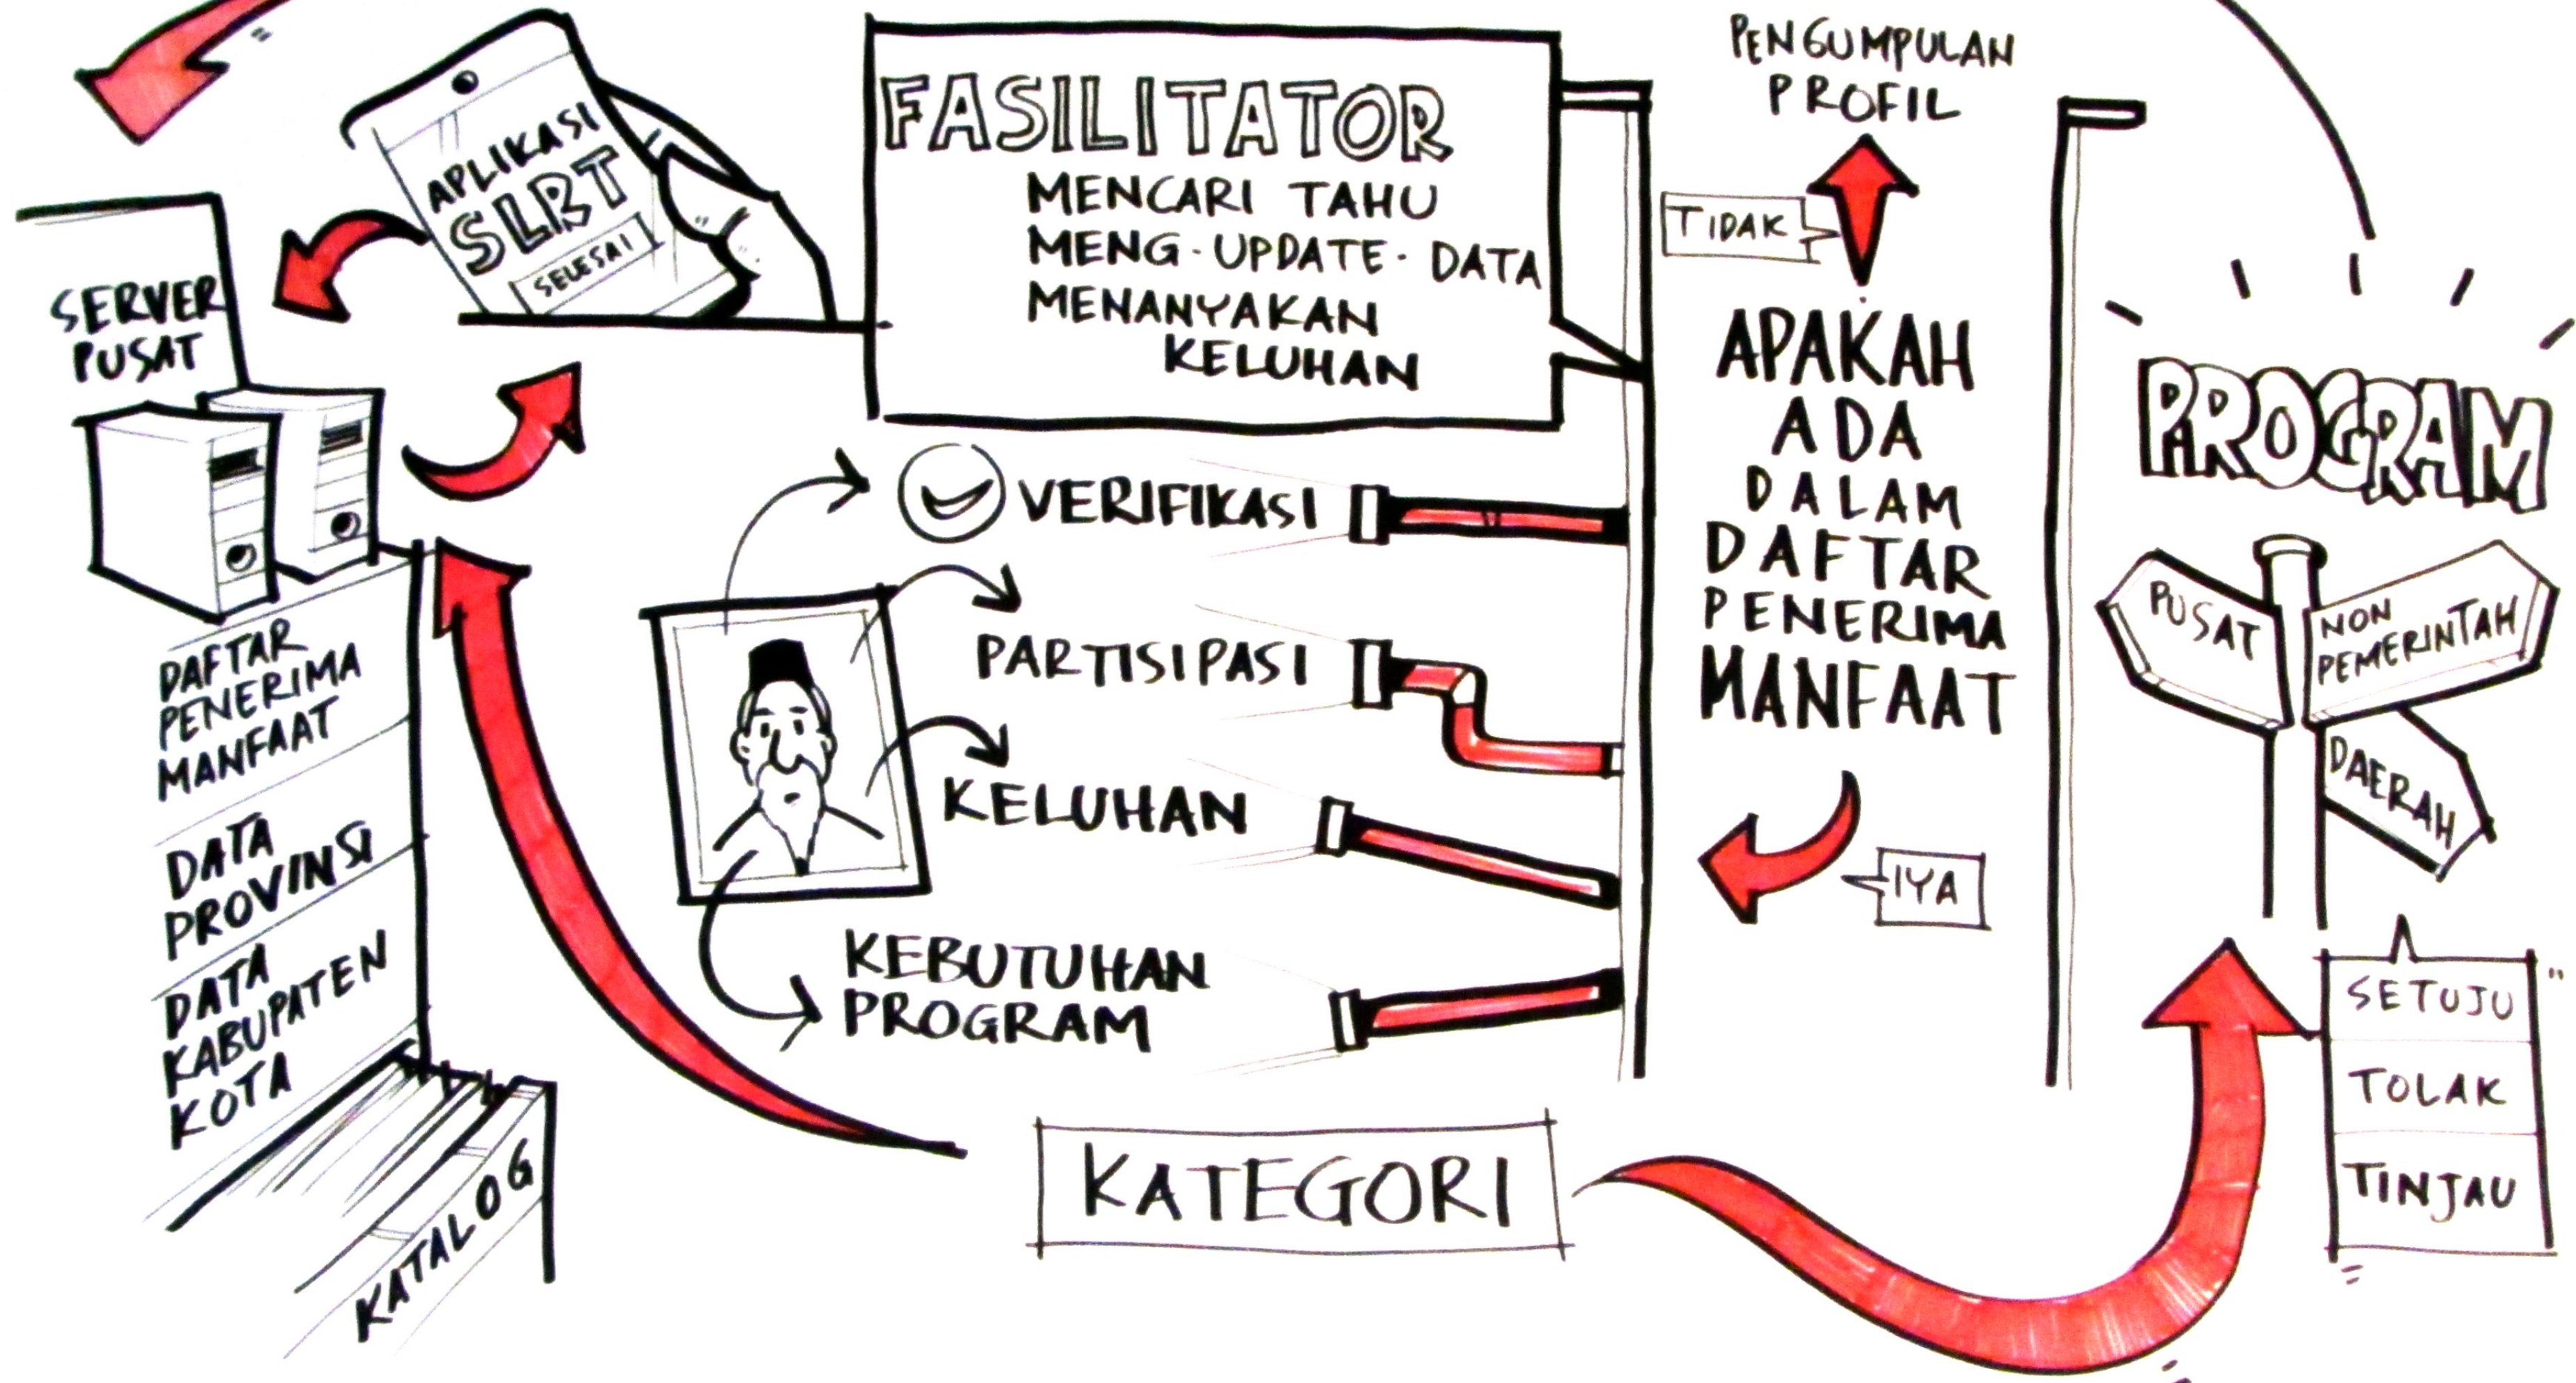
APLIKASI SLRT SELESAI

SERVER PUSAT

DAFTAR PENERIMA MANFAAT

DATA PROVINSI

DATA KABUPATEN KOTA

KATALOG

FASILITATOR
MENCARI TAHU
MENG-UPDATE-DATA
MENANYAKAN KELUHAN

VERIFIKASI

PARTISIPASI

KELUHAN

KEBUTUHAN PROGRAM

KATEGORI

PENGUMPULAN PROFIL

TIDAK

APAKAH ADA DALAM DAFTAR PENERIMA MANFAAT

IYA

PROGRAM

PUSAT

NON PEMERINTAH

DAERAH

SETUJU

TOLAK

TINJAU